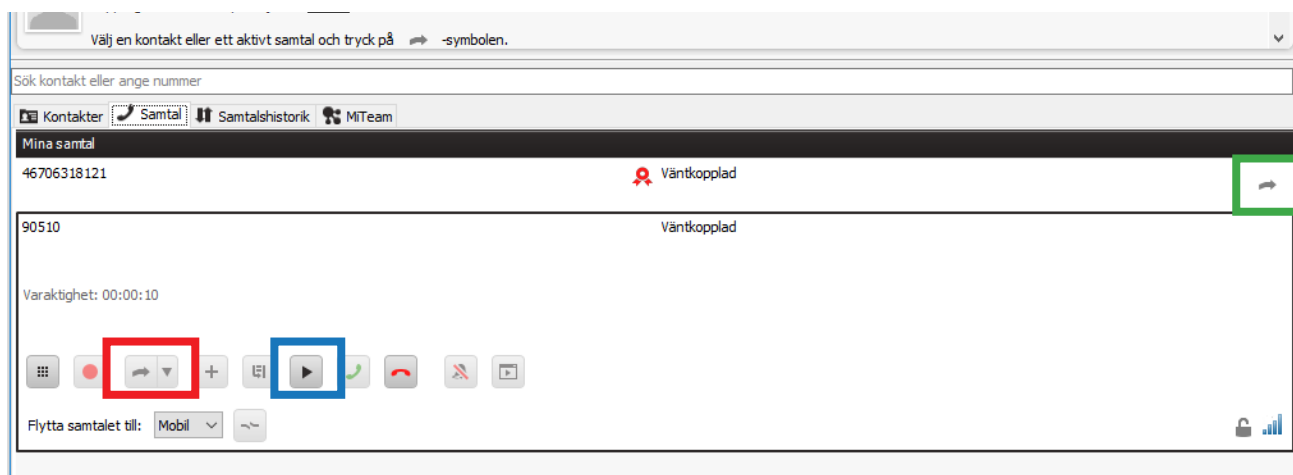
Välj en kontakt eller ett aktivt samtal och tryck på -symbolen.

Sök kontakt eller ange nummer

Kontakter | Samtal | Samtalshistorik | MiTeam

Mina samtal

46706318121 Väntkopplad

90510 Väntkopplad

Varaktighet: 00:00:10

Flytta samtalet till: Mobil